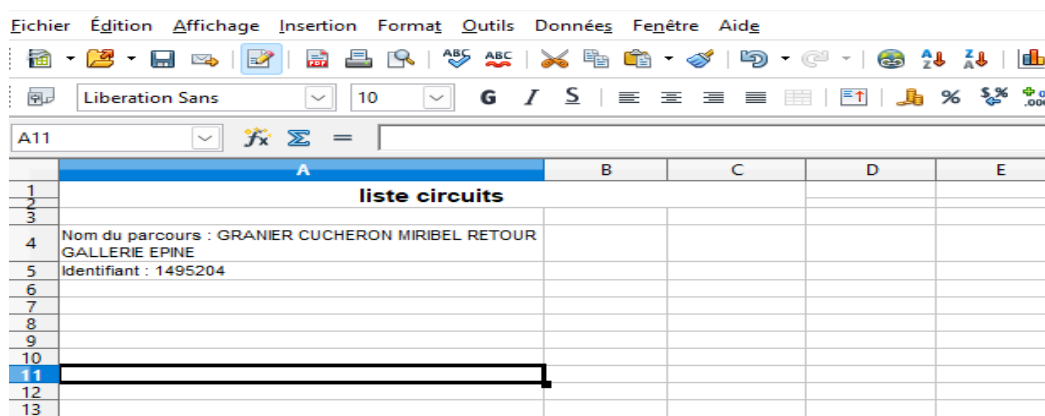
Fichier Édition Affichage Insertion Format Outils Données Fenêtre Aide

Liberation Sans 10 G I S %

A11 $f_x$ Σ =

| | A | B | C | D | E |
|---|---|---|---|---|---|
| 1 | liste circuits | | | | |
| 2 | | | | | |
| 3 | | | | | |
| 4 | Nom du parcours : GRANIER CUCHERON MIRIBEL RETOUR GALLERIE EPINE | | | | |
| 5 | Identifiant : 1495204 | | | | |
| 6 | | | | | |
| 7 | | | | | |
| 8 | | | | | |
| 9 | | | | | |
| 10 | | | | | |
| 11 | | | | | |
| 12 | | | | | |
| 13 | | | | | |